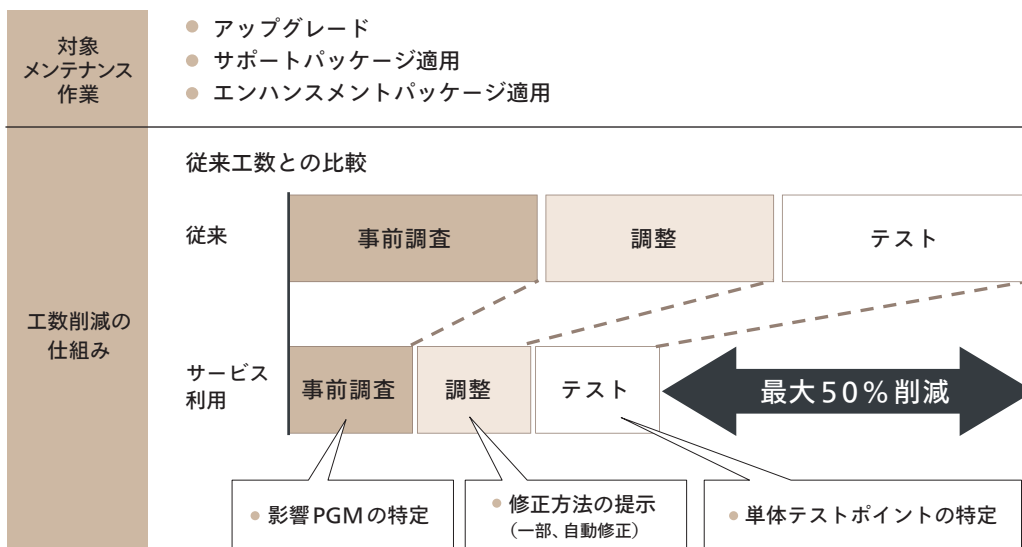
| 対象メンテナンス作業 | ● アップグレード<br>● サポートパッケージ適用<br>● エンハンスメントパッケージ適用 |
|---|---|
| 工数削減の仕組み | 従来工数との比較 |

従来

事前調査

調整

テスト

サービス利用

事前調査

調整

テスト

最大50%削減

● 影響PGMの特定

● 修正方法の提示
(一部、自動修正)

● 単体テストポイントの特定